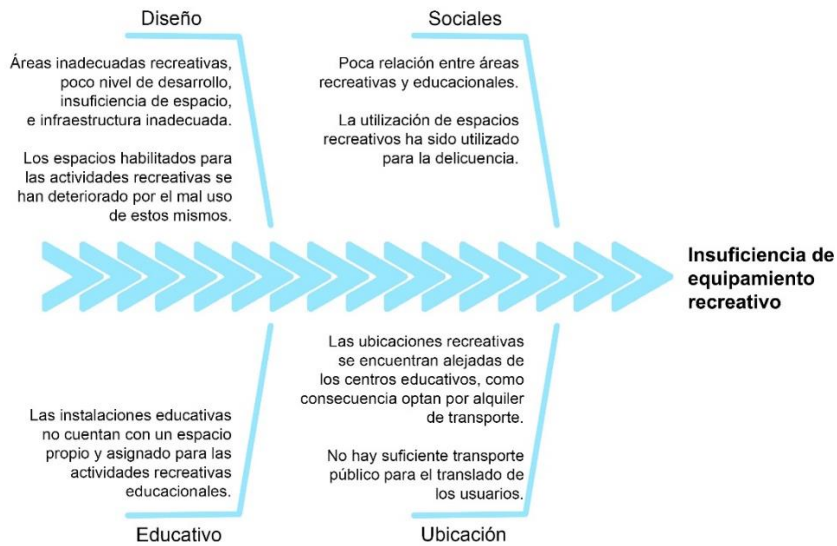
Diseño

Áreas inadecuadas recreativas, poco nivel de desarrollo, insuficiencia de espacio, e infraestructura inadecuada.

Los espacios habilitados para las actividades recreativas se han deteriorado por el mal uso de estos mismos.

Sociales

Poca relación entre áreas recreativas y educacionales.

La utilización de espacios recreativos ha sido utilizado para la delicuencia.

Insuficiencia de equipamiento recreativo

Las instalaciones educativas no cuentan con un espacio propio y asignado para las actividades recreativas educacionales.

Educativo

Las ubicaciones recreativas se encuentran alejadas de los centros educativos, como consecuencia optan por alquiler de transporte.

No hay suficiente transporte público para el translado de los usuarios.

Ubicación